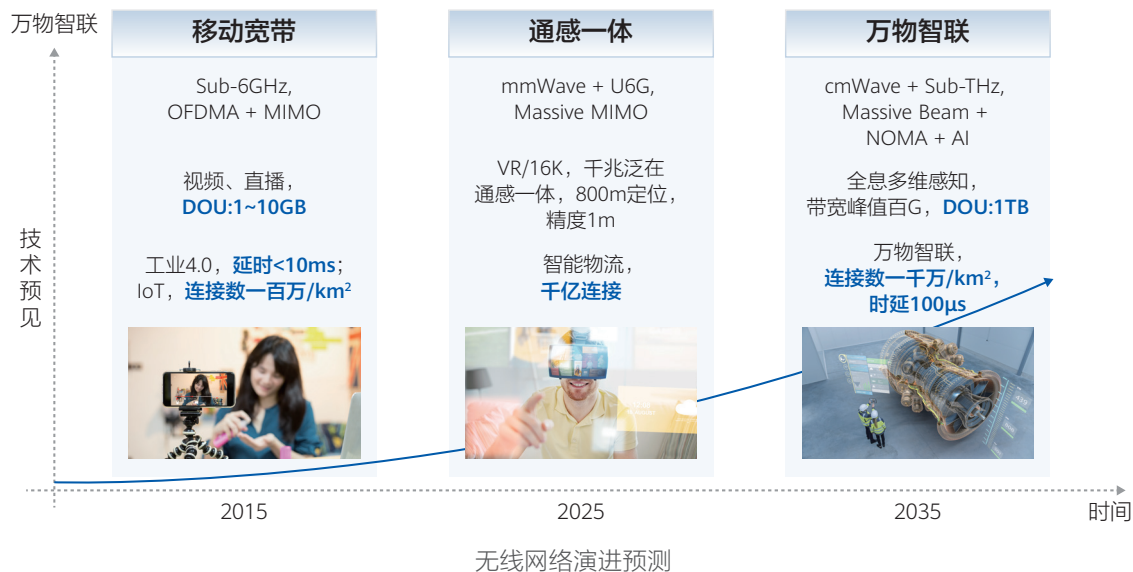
万物智联

技术预见

移动宽带

Sub-6GHz, OFDMA + MIMO

视频、直播，DOU:1~10GB

工业4.0，延时<10ms；IoT，连接数一百万/km$^2$

通感一体

mmWave + U6G, Massive MIMO

VR/16K，千兆泛在通感一体，800m定位，精度1m

智能物流，千亿连接

万物智联

cmWave + Sub-THz, Massive Beam + NOMA + AI

全息多维感知，带宽峰值百G，DOU:1TB

万物智联，连接数一千万/km$^2$，时延100μs

2015

2025

2035

时间

无线网络演进预测